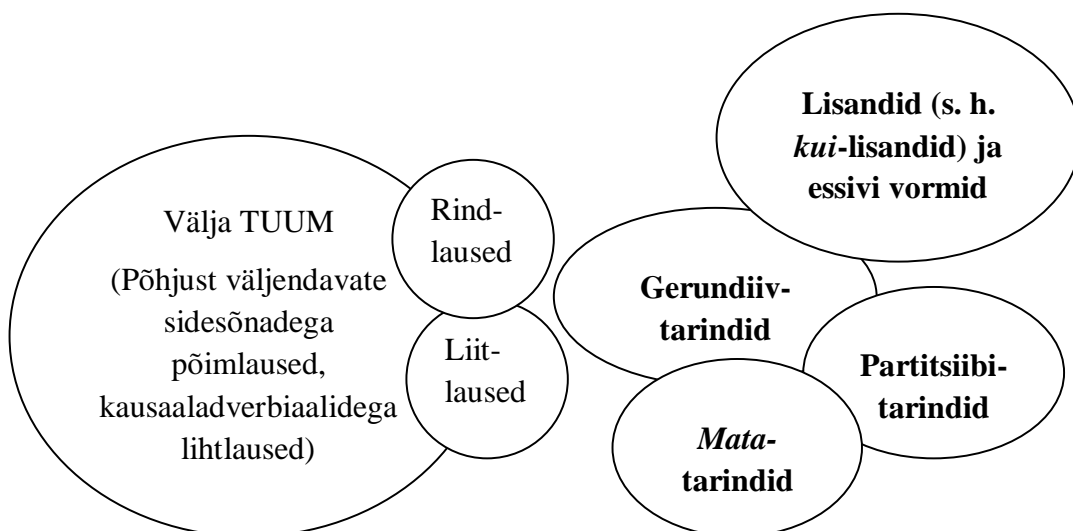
Välja TUUM

(Põhjust väljendavate sidesõnadega põimlaused, kausaaladverbiaalidega lihtlaused)

Rindlaused

Liitlaused

Lisandid (s. h. *kui*-lisandid) ja essivi vormid

Gerundiivtarindid

Partitsiibitarindid

*Mata*-tarindid